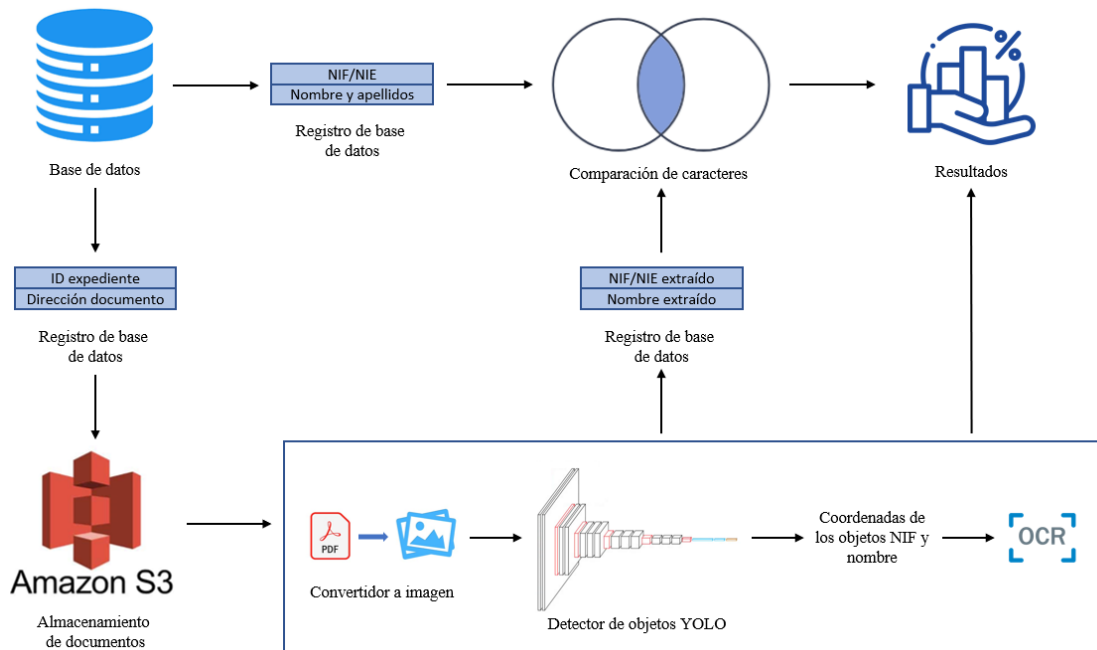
Base de datos

NIF/NIE
Nombre y apellidos

Registro de base de datos

Comparación de caracteres

Resultados

ID expediente
Dirección documento

Registro de base de datos

NIF/NIE extraído
Nombre extraído

Registro de base de datos

Amazon S3

Almacenamiento de documentos

PDF

Convertidor a imagen

Detector de objetos YOLO

Coordenadas de los objetos NIF y nombre

OCR